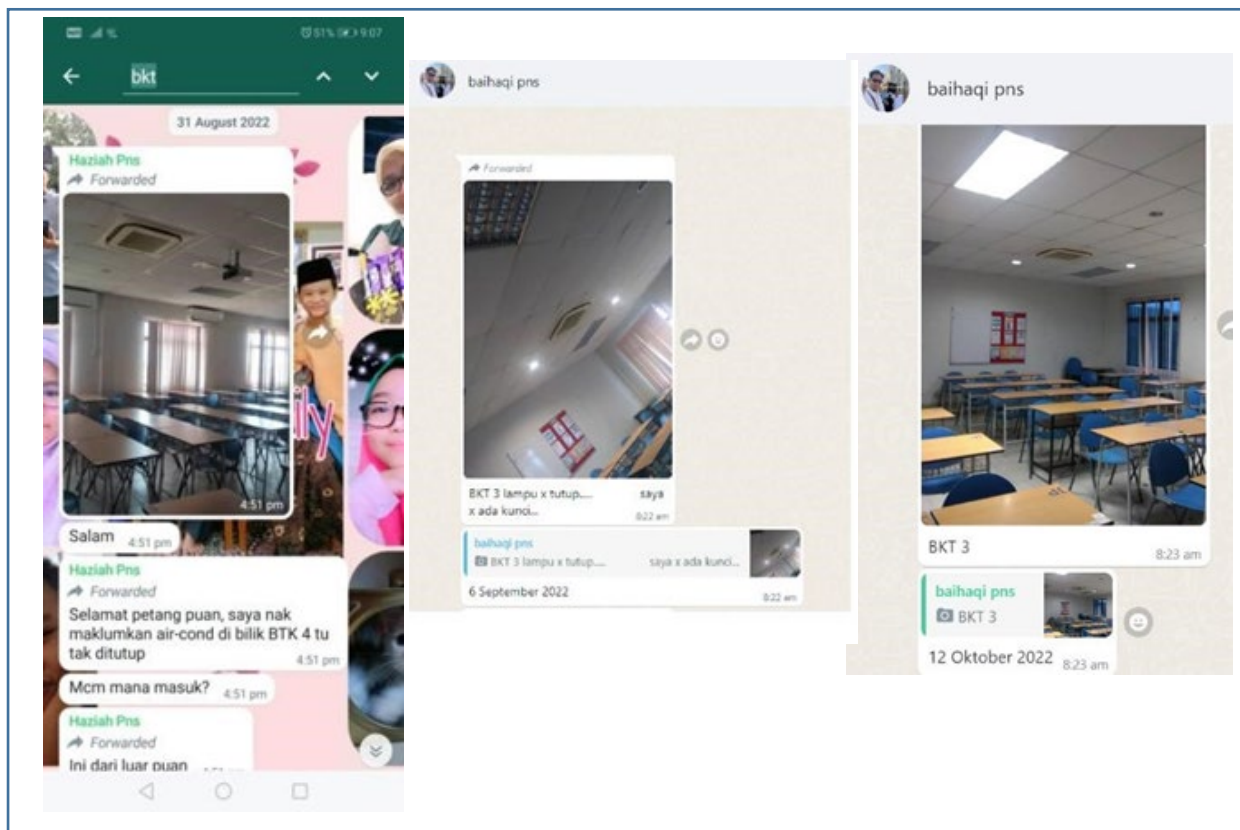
51% 9:07

bkt

31 August 2022

Haziah Pns
Forwarded

4:51 pm

Salam 4:51 pm

Haziah Pns
Forwarded
Selamat petang puan, saya nak maklumkan air-cond di bilik BTK 4 tu tak ditutup 4:51 pm

Mcm mana masuk? 4:51 pm

Haziah Pns
Forwarded
Ini dari luar puan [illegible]

baihaqi pns

Forwarded

BKT 3 lampu x tutup..... saya x ada kunci... 8:22 am

baihaqi pns
BKT 3 lampu x tutup..... saya x ada kunci...

6 September 2022 8:22 am

baihaqi pns

BKT 3 8:23 am

baihaqi pns
BKT 3

12 Oktober 2022 8:23 am